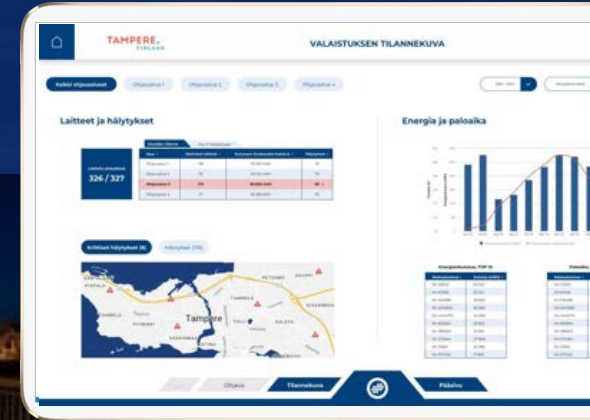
TAMPERE FINLAND

VALAISTUKSEN TILANNEKUVA

Kaikki ohjauskeskukset

Laitteet ja hälytykset

Energia ja paloaika

326 / 327

Kriittiset hälytykset (8)

Hälytykset (19)

Tampere

Ohjaus

Tilannekuva

Pääsivu